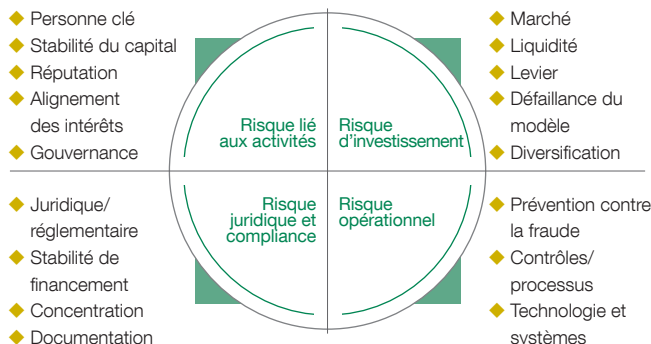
◆ Personne clé
◆ Stabilité du capital
◆ Réputation
◆ Alignement des intérêts
◆ Gouvernance

◆ Marché
◆ Liquidité
◆ Levier
◆ Défaillance du modèle
◆ Diversification

Risque lié aux activités

Risque d'investissement

Risque juridique et compliance

Risque opérationnel

◆ Juridique/ réglementaire
◆ Stabilité de financement
◆ Concentration
◆ Documentation

◆ Prévention contre la fraude
◆ Contrôles/ processus
◆ Technologie et systèmes